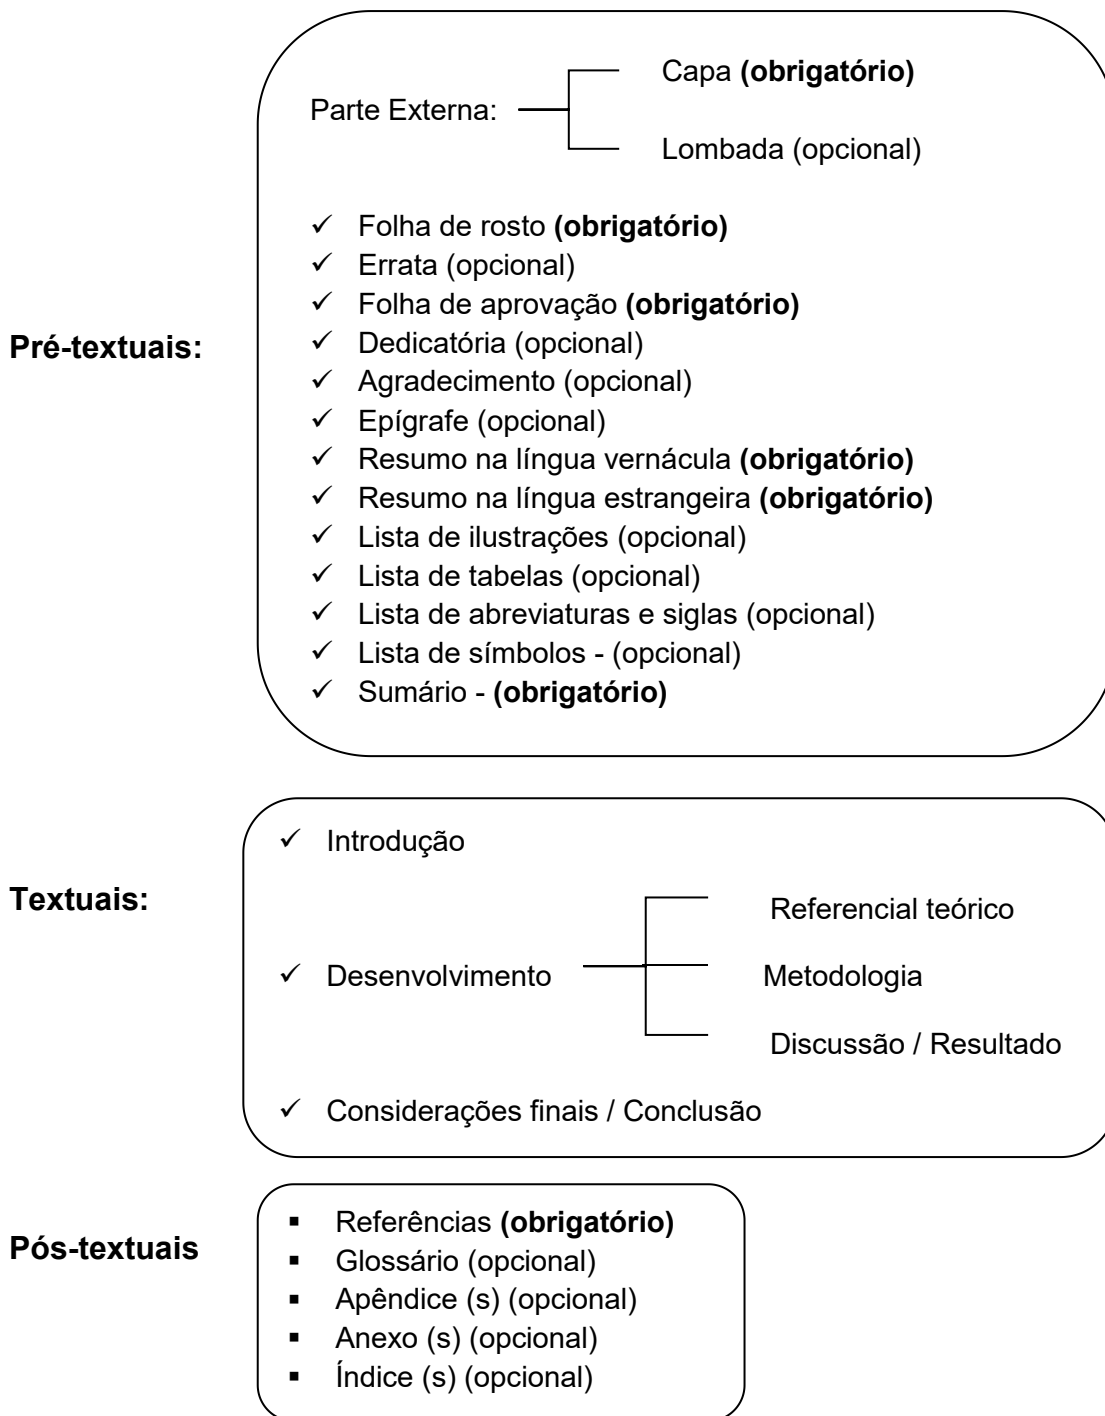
Pré-textuais:

Parte Externa: Capa **(obrigatório)**
Lombada (opcional)

- Folha de rosto **(obrigatório)**
- Errata (opcional)
- Folha de aprovação **(obrigatório)**
- Dedicatória (opcional)
- Agradecimento (opcional)
- Epígrafe (opcional)
- Resumo na língua vernácula **(obrigatório)**
- Resumo na língua estrangeira **(obrigatório)**
- Lista de ilustrações (opcional)
- Lista de tabelas (opcional)
- Lista de abreviaturas e siglas (opcional)
- Lista de símbolos - (opcional)
- Sumário - **(obrigatório)**

Textuais:

- Introdução
- Desenvolvimento
Referencial teórico
Metodologia
Discussão / Resultado
- Considerações finais / Conclusão

Pós-textuais

- Referências **(obrigatório)**
- Glossário (opcional)
- Apêndice (s) (opcional)
- Anexo (s) (opcional)
- Índice (s) (opcional)